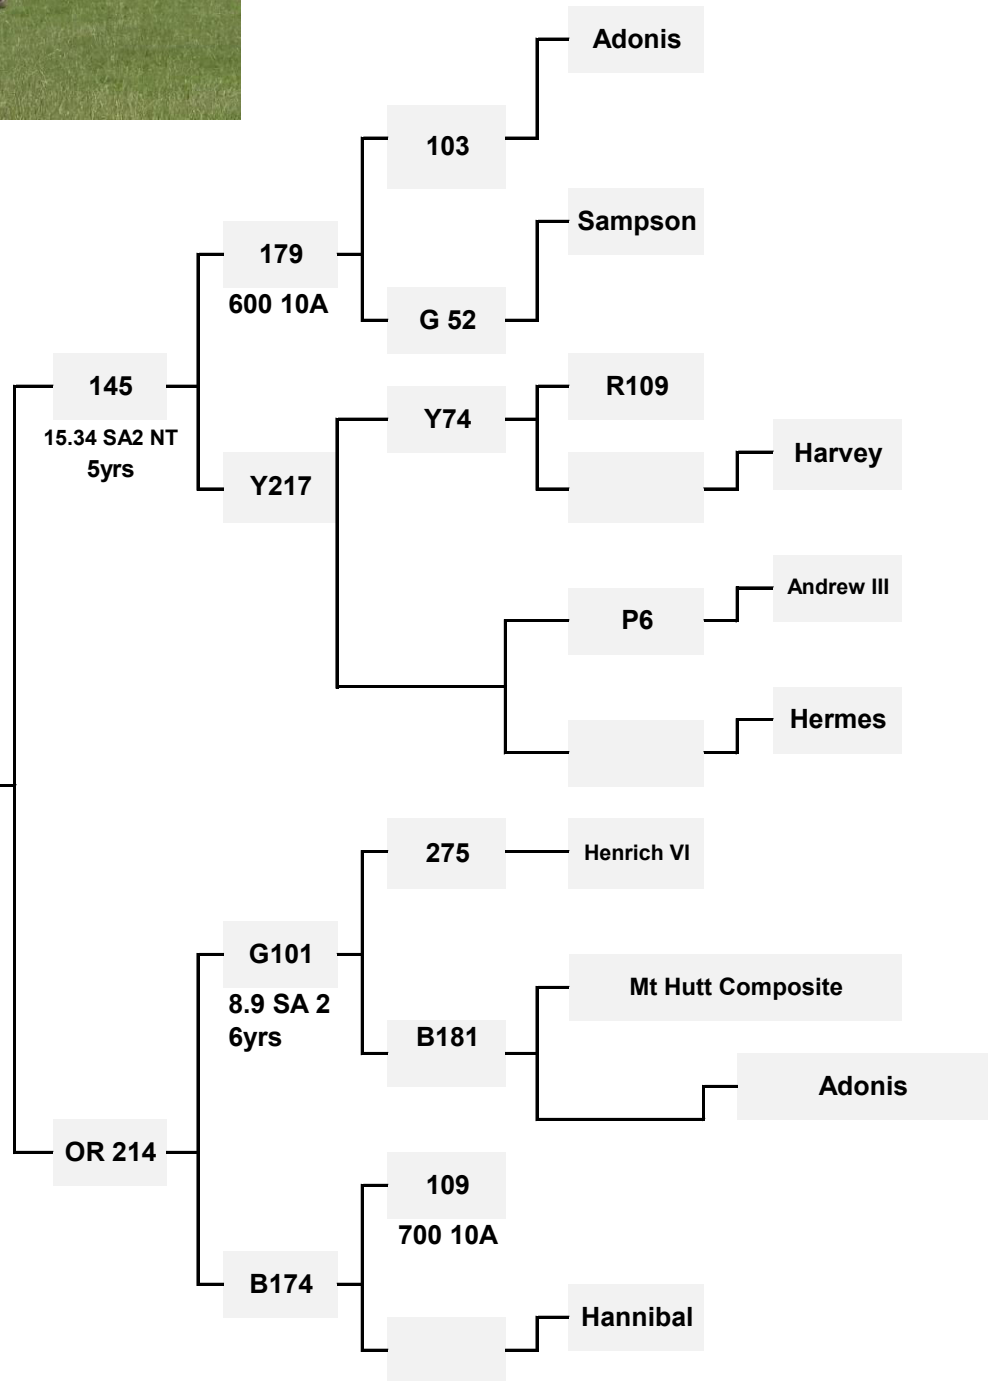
Adonis

103

Sampson

179
600 10A

G 52

145
15.34 SA2 NT
5yrs

R109

Y74

Harvey

Y217

Andrew III

P6

Hermes

275

Henrich VI

G101
8.9 SA 2
6yrs

Mt Hutt Composite

B181

Adonis

OR 214

109
700 10A

B174

Hannibal